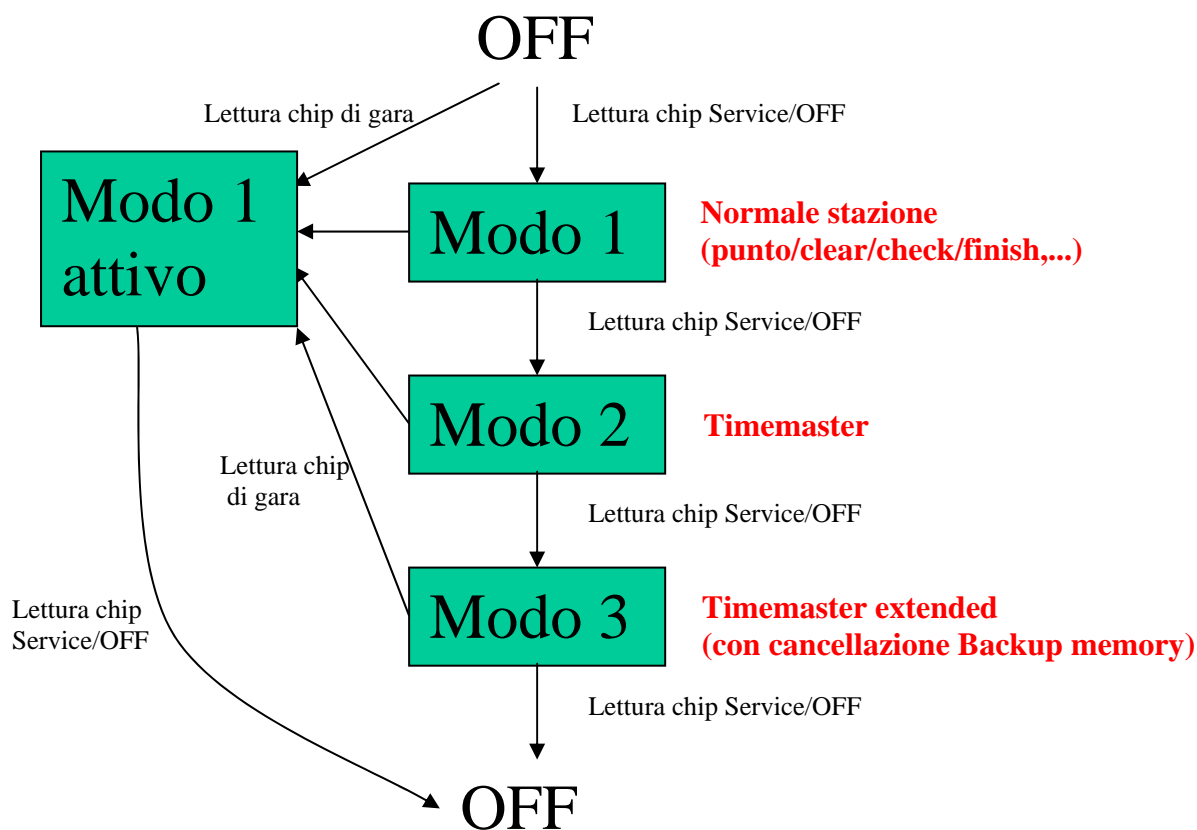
OFF

Lettura chip di gara

Lettura chip Service/OFF

Modo 1 attivo

Modo 1

Normale stazione (punto/clear/check/finish,...)

Lettura chip Service/OFF

Modo 2

Timemaster

Lettura chip di gara

Lettura chip Service/OFF

Modo 3

Timemaster extended (con cancellazione Backup memory)

Lettura chip Service/OFF

Lettura chip Service/OFF

OFF